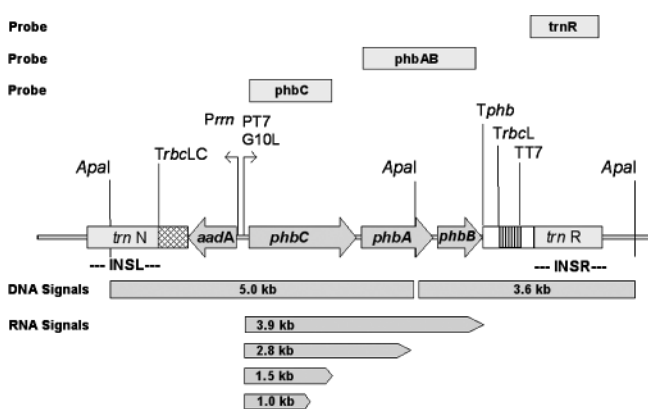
Probe trnR

Probe phbAB

Probe phbC

Prrn PT7 G10L

Tphb TrbcL TT7

ApaI TrbcLC ApaI ApaI

trn N aadA phbC phbA phbB trn R

--- INSL--- --- INSR---

DNA Signals 5.0 kb 3.6 kb

RNA Signals 3.9 kb

2.8 kb

1.5 kb

1.0 kb